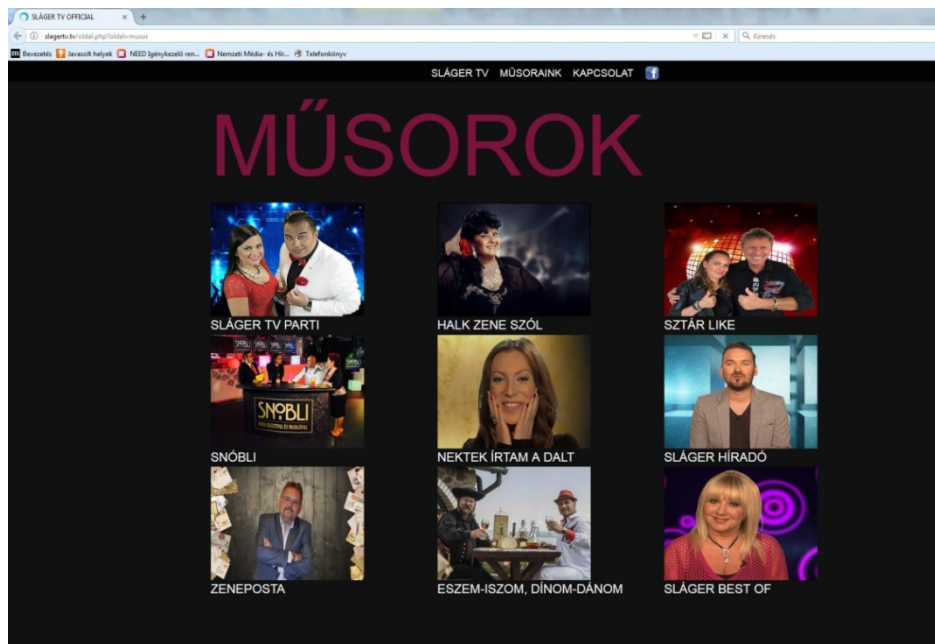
SLÁGER TV OFFICIAL ×

slagertv.tv/oldal.php?oldal=musor

Keresés

Bevezetés Javasolt helyek NEED Igénykezelő ren... Nemzeti Média- és Hír... Telefonkönyv

SLÁGER TV MŰSORAINK KAPCSOLAT

MŰSOROK

SLÁGER TV PARTI

HALK ZENE SZÓL

SZTÁR LIKE

SNÓBLI

NEKTEK ÍRTAM A DALT

SLÁGER HÍRADÓ

ZENEPOSTA

ESZEM-ISZOM, DÍNOM-DÁNOM

SLÁGER BEST OF